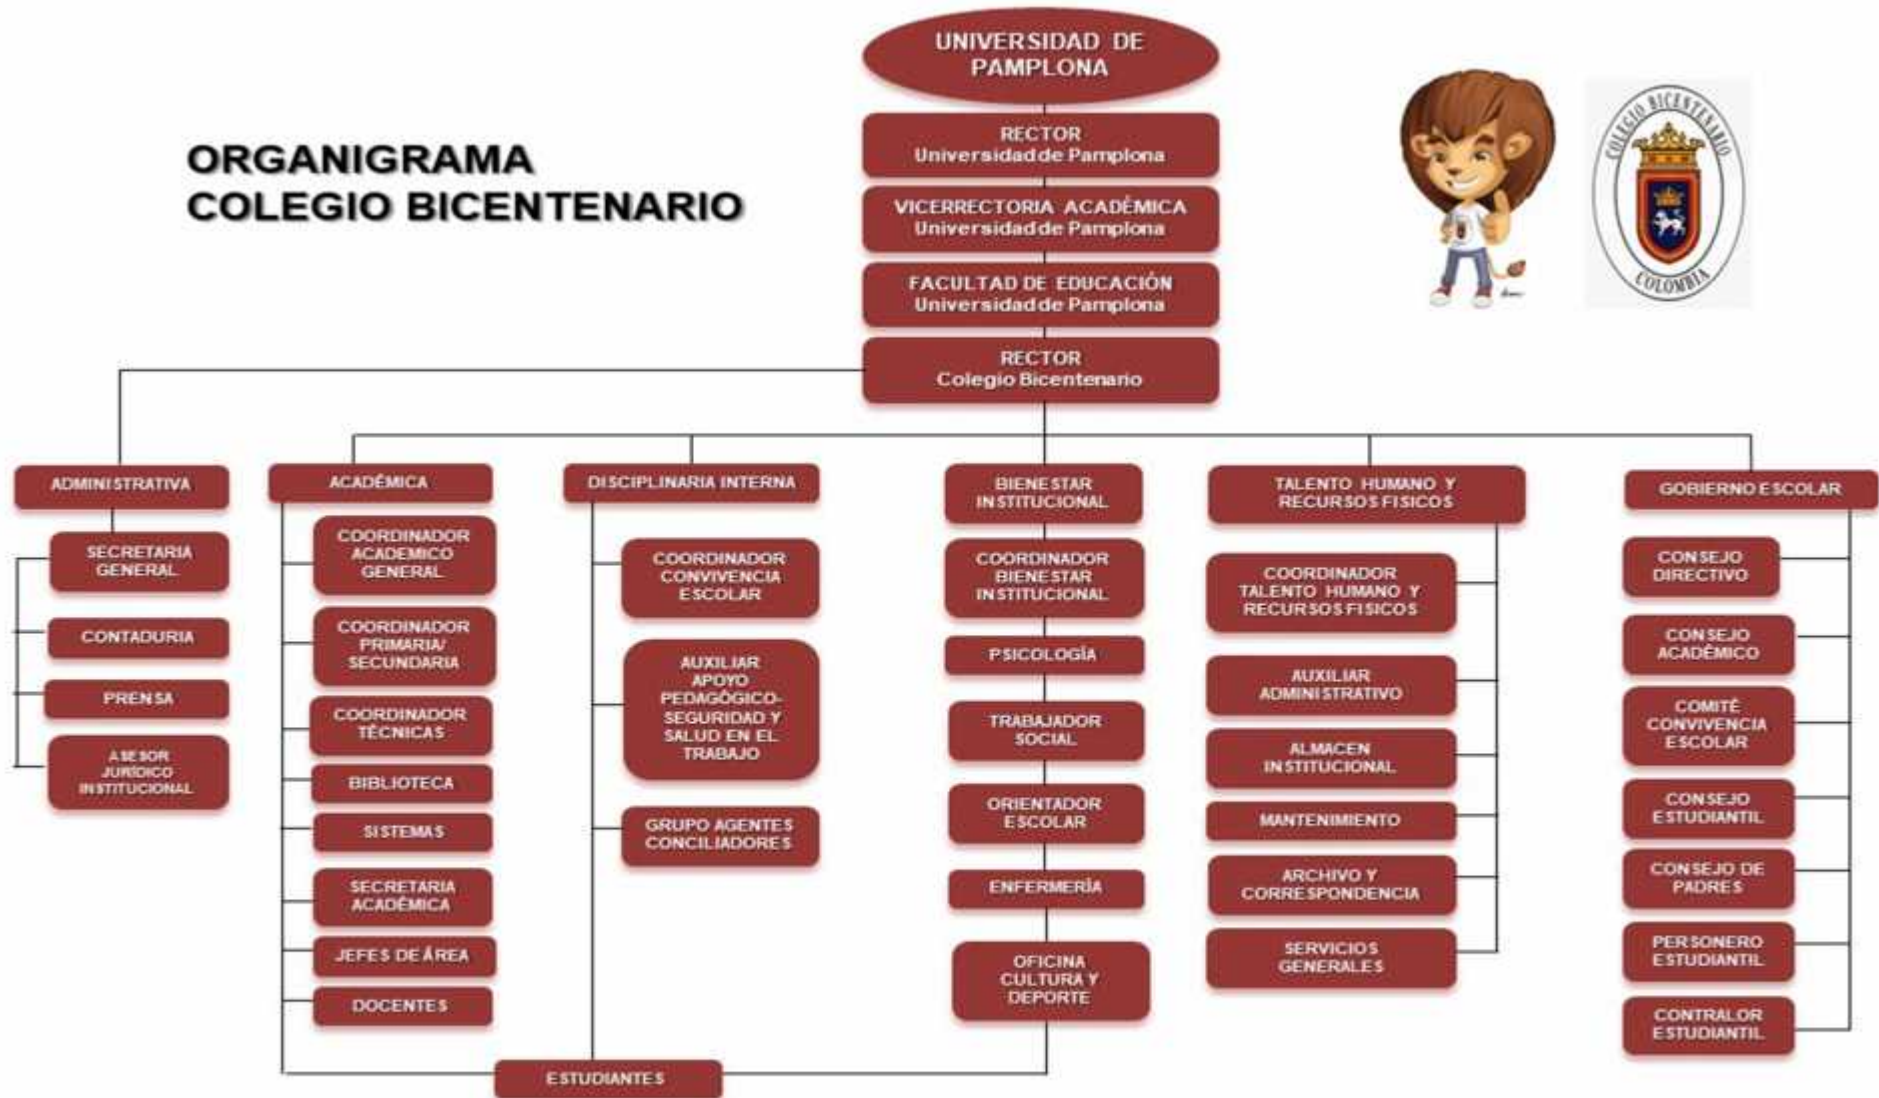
UNIVERSIDAD DE PAMPLONA

ORGANIGRAMA
COLEGIO BICENTENARIO

RECTOR
Universidad de Pamplona

VICERRECTORIA ACADÉMICA
Universidad de Pamplona

FACULTAD DE EDUCACIÓN
Universidad de Pamplona

RECTOR
Colegio Bicentenario

COLEGIO BICENTENARIO
COLOMBIA

ADMINISTRATIVA
SECRETARIA GENERAL
CONTADURIA
PRENSA
ASESOR JURÍDICO INSTITUCIONAL

ACADÉMICA
COORDINADOR ACADEMICO GENERAL
COORDINADOR PRIMARIA/ SECUNDARIA
COORDINADOR TÉCNICAS
BIBLIOTECA
SISTEMAS
SECRETARIA ACADÉMICA
JEFES DE ÁREA
DOCENTES

DISCIPLINARIA INTERNA
COORDINADOR CONVIVENCIA ESCOLAR
AUXILIAR APOYO PEDAGÓGICO-SEGURIDAD Y SALUD EN EL TRABAJO
GRUPO AGENTES CONCILIADORES

BIENESTAR INSTITUCIONAL
COORDINADOR BIENESTAR INSTITUCIONAL
PSICOLOGÍA
TRABAJADOR SOCIAL
ORIENTADOR ESCOLAR
ENFERMERÍA
OFICINA CULTURA Y DEPORTE

TALENTO HUMANO Y RECURSOS FISICOS
COORDINADOR TALENTO HUMANO Y RECURSOS FISICOS
AUXILIAR ADMINISTRATIVO
ALMACEN INSTITUCIONAL
MANTENIMIENTO
ARCHIVO Y CORRESPONDENCIA
SERVICIOS GENERALES

GOBIERNO ESCOLAR
CONSEJO DIRECTIVO
CONSEJO ACADÉMICO
COMITÉ CONVIVENCIA ESCOLAR
CONSEJO ESTUDIANTIL
CONSEJO DE PADRES
PERSONERO ESTUDIANTIL
CONTRALOR ESTUDIANTIL

ESTUDIANTES